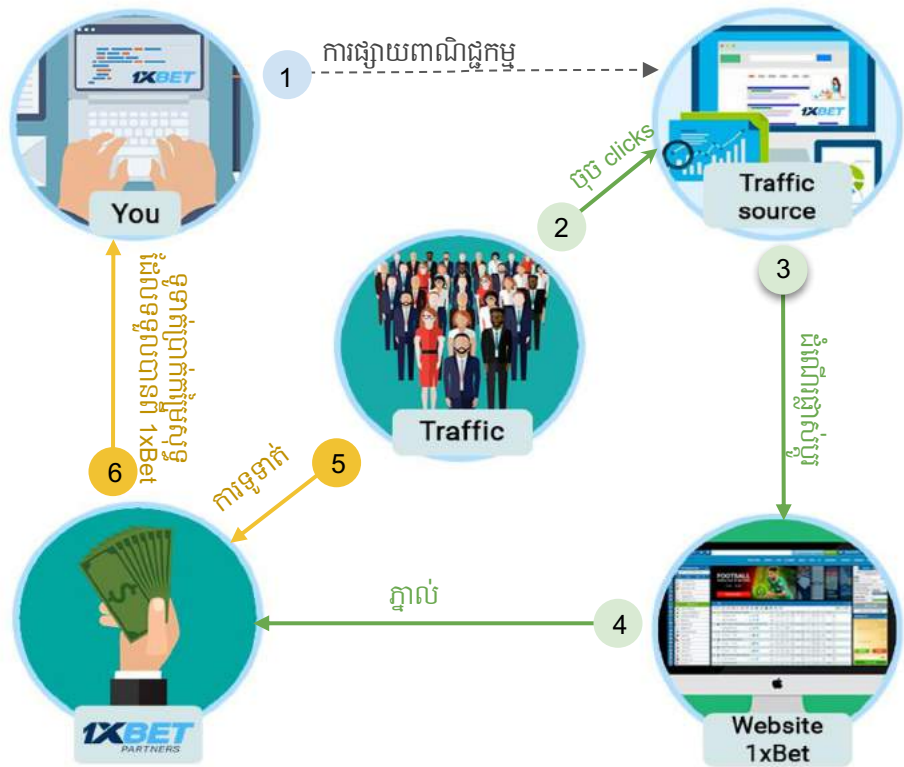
1XBET

You

1

ការផ្សាយពាណិជ្ជកម្ម

1XBET

Traffic source

2

ចុច clicks

Traffic

3

ដំណើរផ្លាស់ប្តូរ

6

ទទួលបានកម្រៃជើងសារ ដោយផ្ទាល់ពី 1xBet

5

ការទូទាត់

4

ភ្នាល់

1XBET PARTNERS

FOOTBALL

Website 1xBet